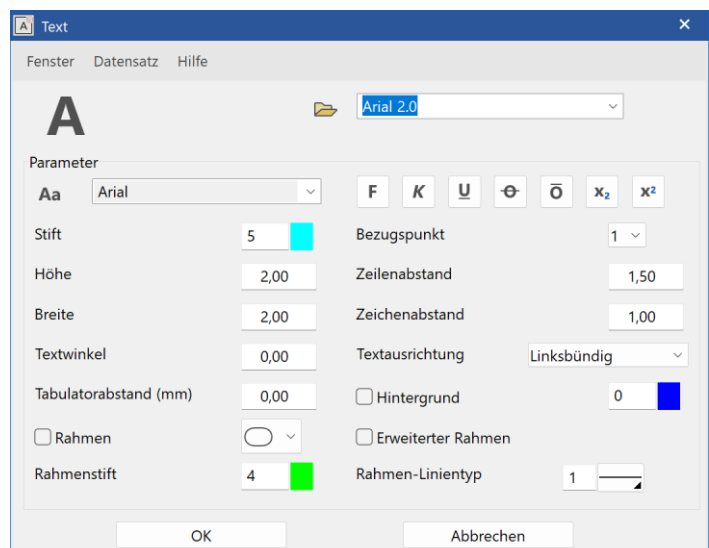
Text

Fenster Datensatz Hilfe

A

Arial 2.0

Parameter

Aa Arial

F K U O Ō $x_2$ $x^2$

Stift 5

Bezugspunkt 1

Höhe 2,00

Zeilenabstand 1,50

Breite 2,00

Zeichenabstand 1,00

Textwinkel 0,00

Textausrichtung Linksbündig

Tabulatorabstand (mm) 0,00

Hintergrund 0

Rahmen

Erweiterter Rahmen

Rahmenstift 4

Rahmen-Linientyp 1

OK

Abbrechen